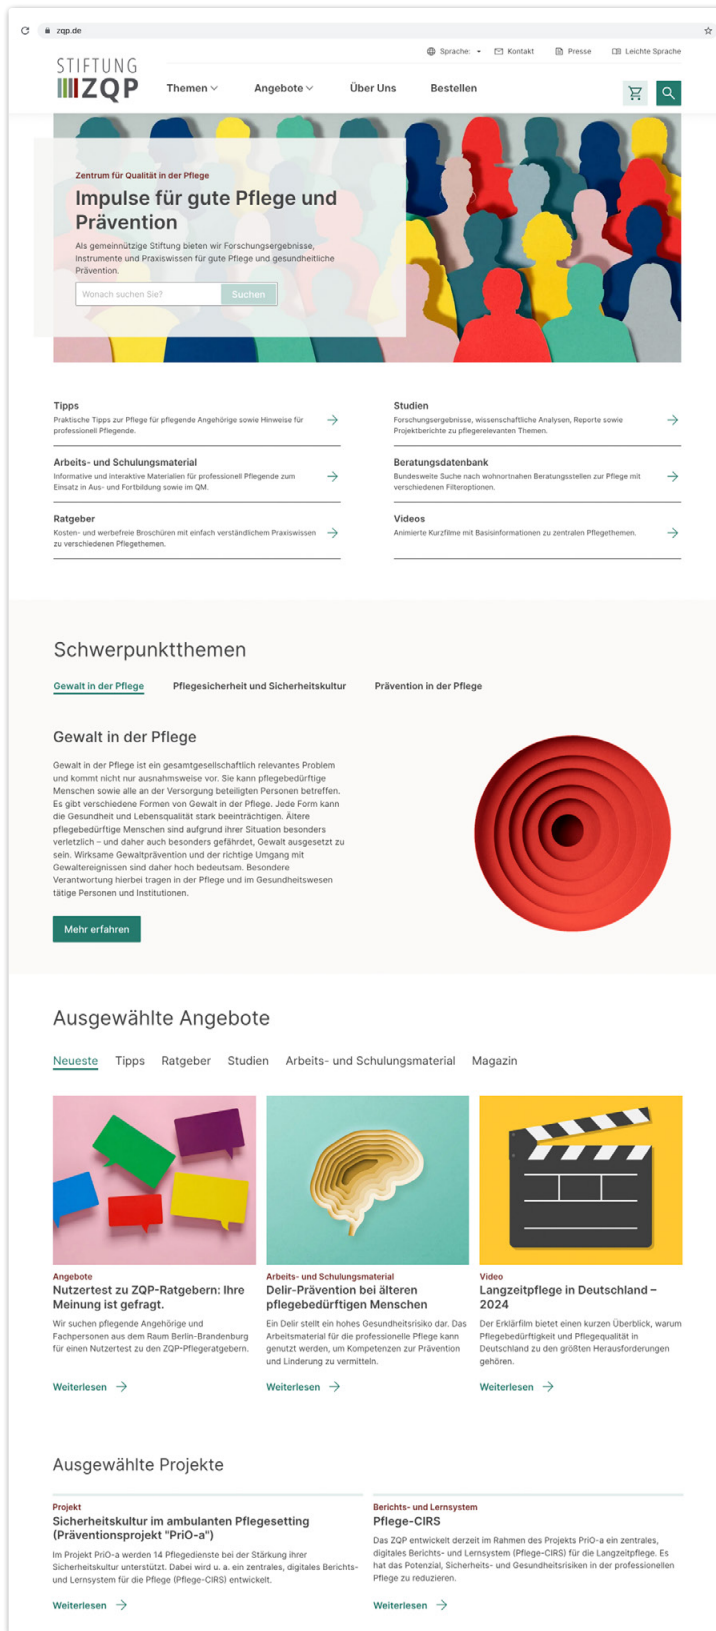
zqp.de

Sprache: Kontakt Presse Leichte Sprache

STIFTUNG ZQP

Themen Angebote Über Uns Bestellen

Zentrum für Qualität in der Pflege

Impulse für gute Pflege und Prävention

Als gemeinnützige Stiftung bieten wir Forschungsergebnisse, Instrumente und Praxiswissen für gute Pflege und gesundheitliche Prävention.

Wonach suchen Sie? Suchen

Tipps
Praktische Tipps zur Pflege für pflegende Angehörige sowie Hinweise für professionell Pflegende.

Studien
Forschungsergebnisse, wissenschaftliche Analysen, Reporte sowie Projektberichte zu pflegerelevanten Themen.

Arbeits- und Schulungsmaterial
Informative und interaktive Materialien für professionell Pflegende zum Einsatz in Aus- und Fortbildung sowie im QM.

Beratungsdatenbank
Bundesweite Suche nach wohnortnahen Beratungsstellen zur Pflege mit verschiedenen Filteroptionen.

Ratgeber
Kosten- und werbefreie Broschüren mit einfach verständlichem Praxiswissen zu verschiedenen Pflegethemen.

Videos
Animierte Kurzfilme mit Basisinformationen zu zentralen Pflegethemen.

Schwerpunktthemen

Gewalt in der Pflege Pflegesicherheit und Sicherheitskultur Prävention in der Pflege

Gewalt in der Pflege

Gewalt in der Pflege ist ein gesamtgesellschaftlich relevantes Problem und kommt nicht nur ausnahmsweise vor. Sie kann pflegebedürftige Menschen sowie alle an der Versorgung beteiligten Personen betreffen. Es gibt verschiedene Formen von Gewalt in der Pflege. Jede Form kann die Gesundheit und Lebensqualität stark beeinträchtigen. Ältere pflegebedürftige Menschen sind aufgrund ihrer Situation besonders verletzlich – und daher auch besonders gefährdet, Gewalt ausgesetzt zu sein. Wirksame Gewaltprävention und der richtige Umgang mit Gewaltereignissen sind daher hoch bedeutsam. Besondere Verantwortung hierbei tragen in der Pflege und im Gesundheitswesen tätige Personen und Institutionen.

Mehr erfahren

Ausgewählte Angebote

Neueste Tipps Ratgeber Studien Arbeits- und Schulungsmaterial Magazin

Angebote
Nutzertest zu ZQP-Ratgebern: Ihre Meinung ist gefragt.
Wir suchen pflegende Angehörige und Fachpersonen aus dem Raum Berlin-Brandenburg für einen Nutzertest zu den ZQP-Pflegeratgebern.
Weiterlesen

Arbeits- und Schulungsmaterial
Delir-Prävention bei älteren pflegebedürftigen Menschen
Ein Delir stellt ein hohes Gesundheitsrisiko dar. Das Arbeitsmaterial für die professionelle Pflege kann genutzt werden, um Kompetenzen zur Prävention und Linderung zu vermitteln.
Weiterlesen

Video
Langzeitpflege in Deutschland – 2024
Der Erklärfilm bietet einen kurzen Überblick, warum Pflegebedürftigkeit und Pflegequalität in Deutschland zu den größten Herausforderungen gehören.
Weiterlesen

Ausgewählte Projekte

Projekt
Sicherheitskultur im ambulanten Pflegesetting (Präventionsprojekt "PriO-a")
Im Projekt PriO-a werden 14 Pflegedienste bei der Stärkung ihrer Sicherheitskultur unterstützt. Dabei wird u. a. ein zentrales, digitales Berichts- und Lernsystem für die Pflege (Pflege-CIRS) entwickelt.
Weiterlesen

Berichts- und Lernsystem
Pflege-CIRS
Das ZQP entwickelt derzeit im Rahmen des Projekts PriO-a ein zentrales, digitales Berichts- und Lernsystem (Pflege-CIRS) für die Langzeitpflege. Es hat das Potenzial, Sicherheits- und Gesundheitsrisiken in der professionellen Pflege zu reduzieren.
Weiterlesen